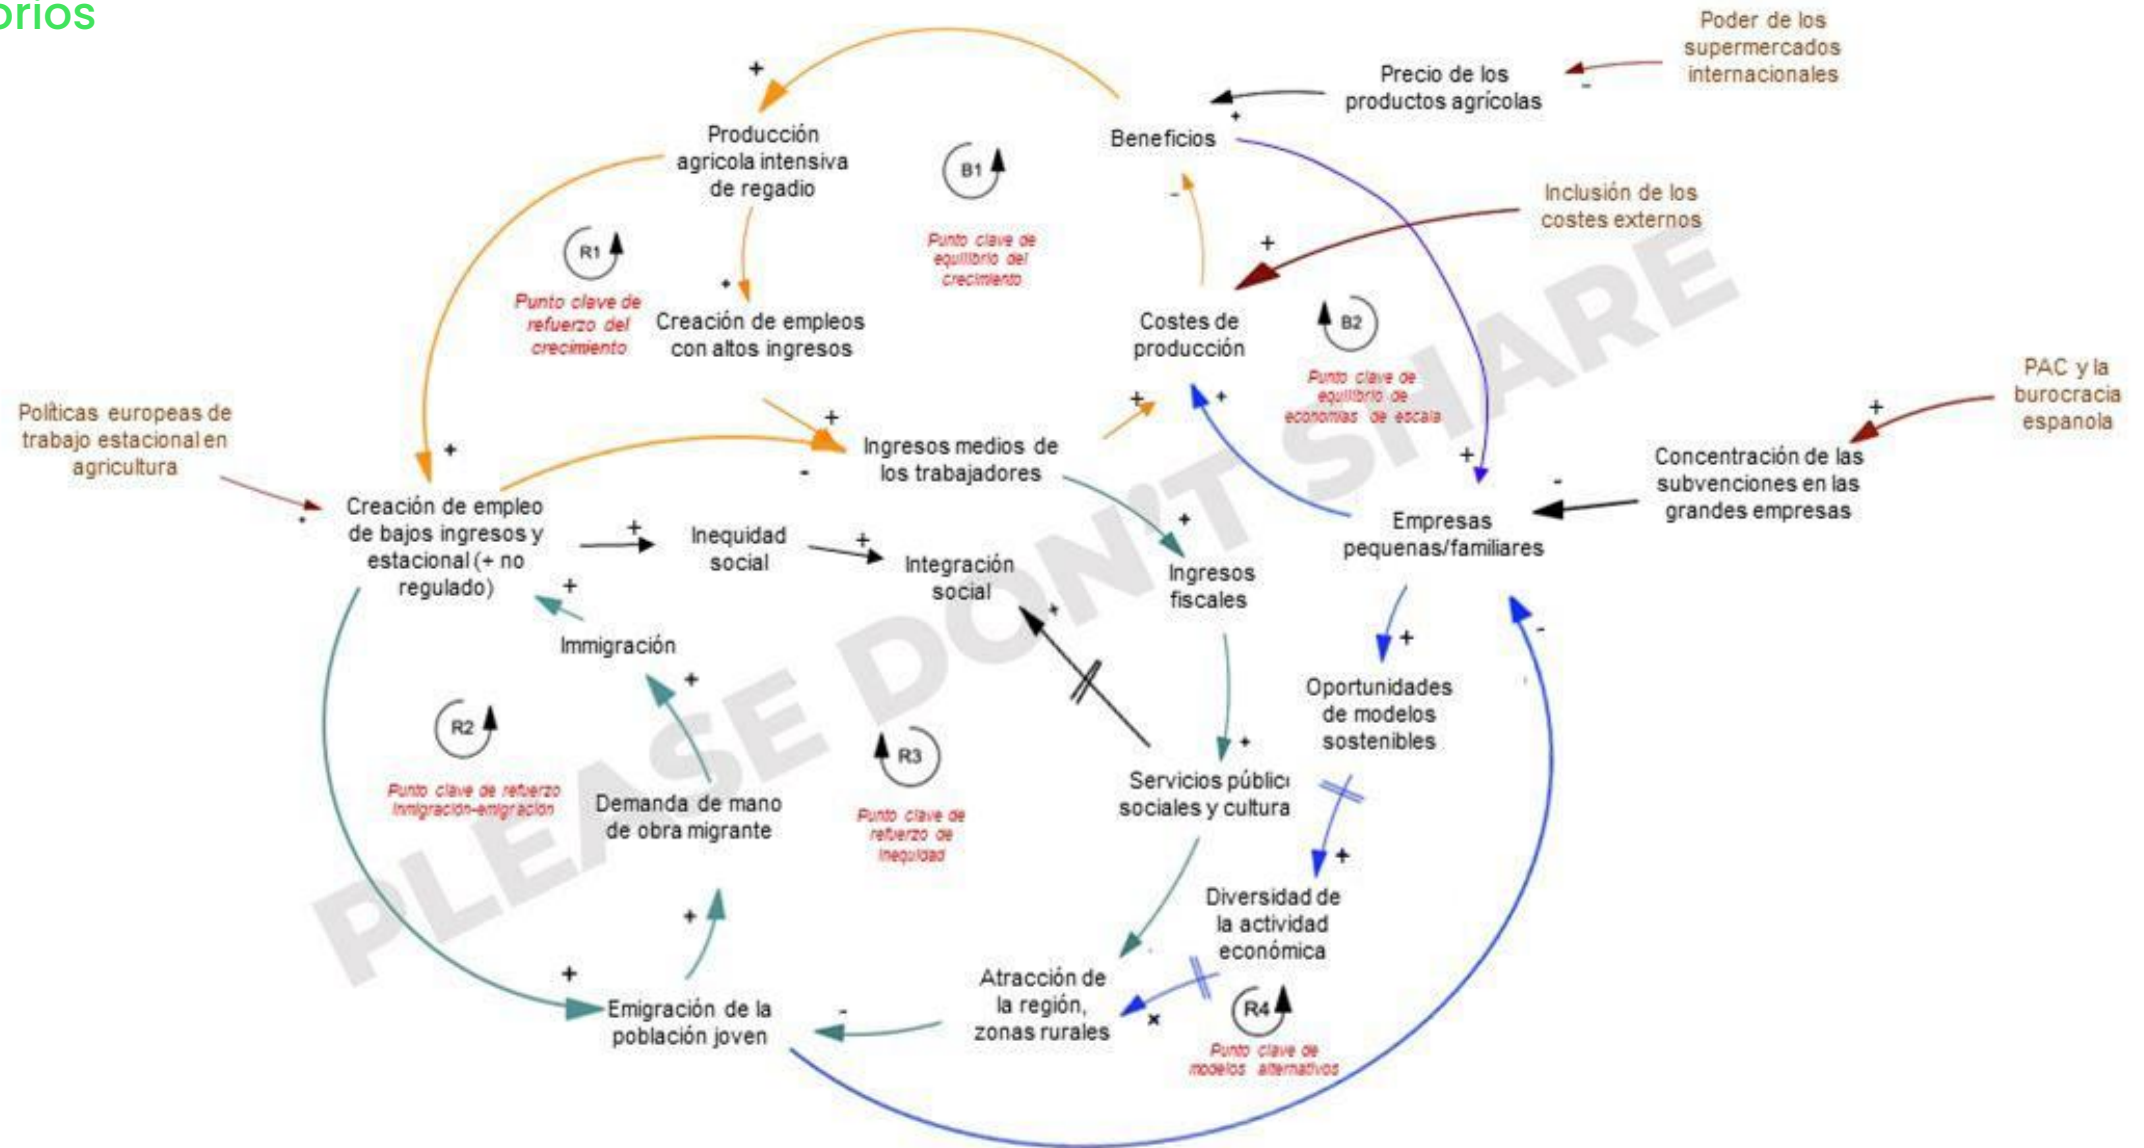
orios

Poder de los supermercados internacionales

-

Precio de los productos agrícolas

+

Producción agrícola intensiva de regadío

Beneficios

+

B1

Punto clave de equilibrio del crecimiento

Inclusión de los costes externos

-

+

R1

Punto clave de refuerzo del crecimiento

+

Creación de empleos con altos ingresos

Costes de producción

B2

Punto clave de equilibrio de economías de escala

Políticas europeas de trabajo estacional en agricultura

+

+

Ingresos medios de los trabajadores

+

+

PAC y la burocracia española

+

+

-

Concentración de las subvenciones en las grandes empresas

-

Creación de empleo de bajos ingresos y estacional (+ no regulado)

+

Inequidad social

+

Integración social

+

Ingresos fiscales

Empresas pequeñas/familiares

+

Immigración

+

+

+

Oportunidades de modelos sostenibles

-

R2

Punto clave de refuerzo inmigración-emigración

Demanda de mano de obra migrante

R3

Punto clave de refuerzo de inequidad

+

Servicios públicos sociales y cultura

+

Diversidad de la actividad económica

+

+

Atracción de la región, zonas rurales

R4

Punto clave de modelos alternativos

+

Emigración de la población joven

-

PLEASE DON'T SHARE